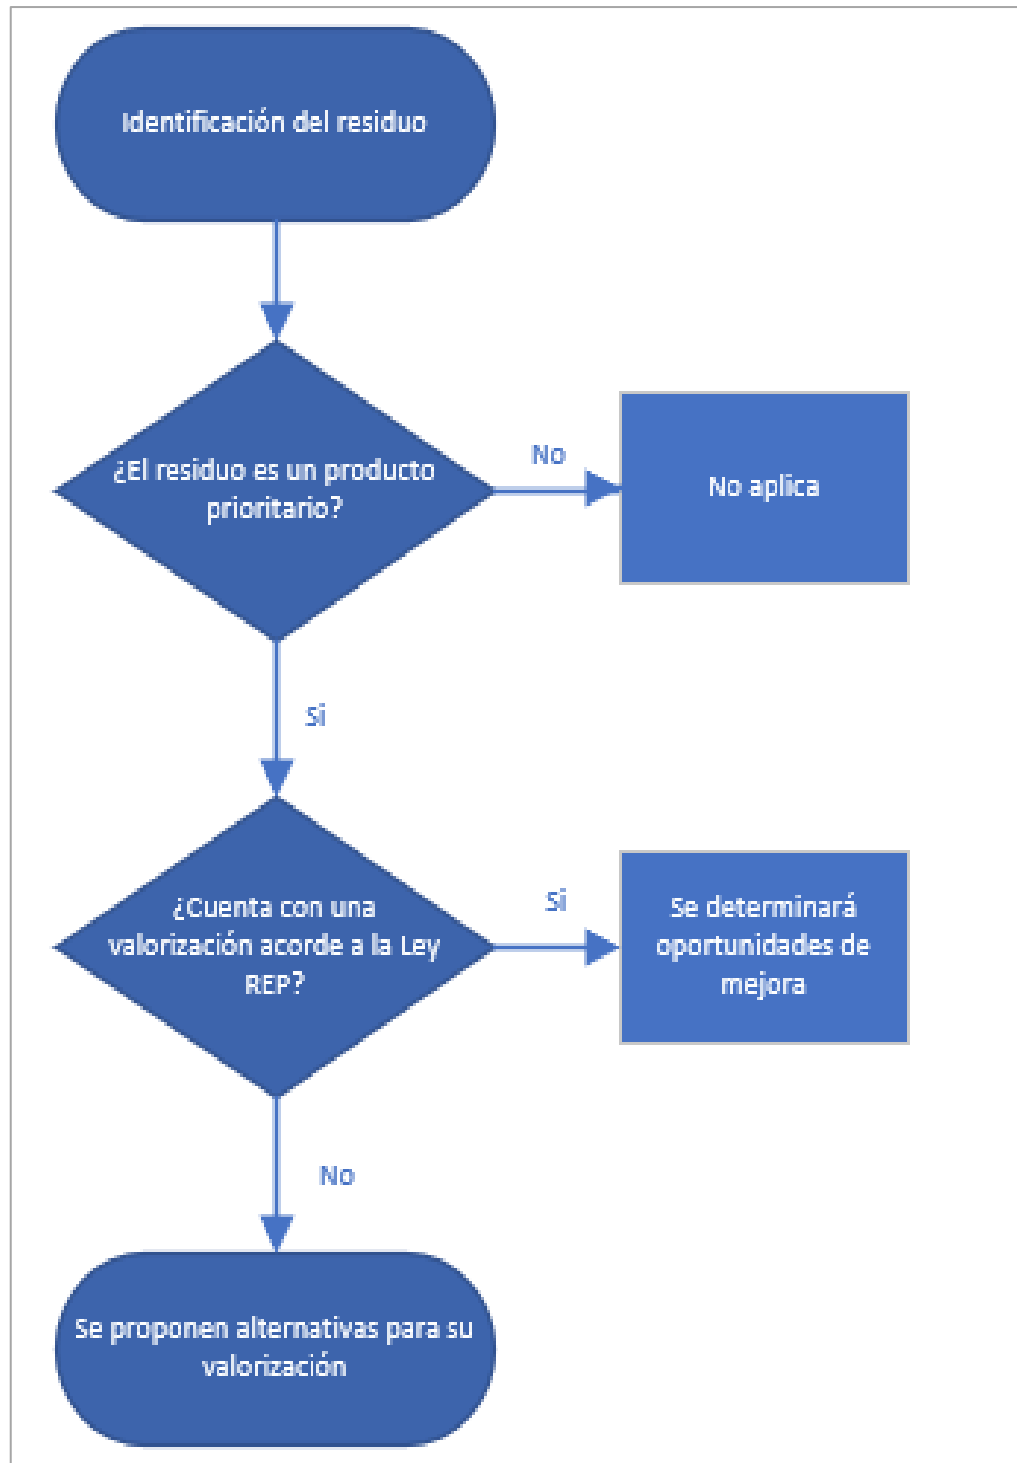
Identificación del residuo

¿El residuo es un producto prioritario?

No

No aplica

Si

¿Cuenta con una valorización acorde a la Ley REP?

Si

Se determinará oportunidades de mejora

No

Se proponen alternativas para su valorización